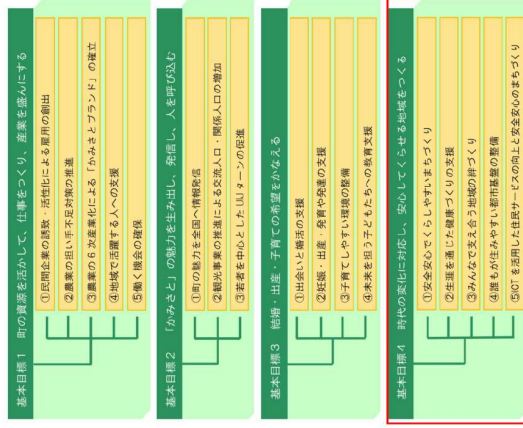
基本目標１　町の資源を活かして、仕事をつくり、産業を盛んにする

①民間企業の誘致・活性化による雇用の創出

②農業の担い手不足対策の推進

③農業の６次産業化による「かみさとブランド」の確立

④地域で活躍する人への支援

⑤働く機会の確保

基本目標２　「かみさと」の魅力を生み出し、発信し、人を呼び込む

①町の魅力を全国へ情報発信

②観光事業の推進による交流人口・関係人口の増加

③若者を中心としたUIJターンの促進

基本目標３　結婚・出産・子育ての希望をかなえる

①出会いと婚活の支援

②妊娠・出産・育児や発達の支援

③子育てしやすい環境の整備

④未来を担う子どもたちへの教育支援

基本目標４　時代の変化に対応し、安心してくらせる地域をつくる

①安全安心でくらしやすいまちづくり

②生涯を通じた健康づくりの支援

③みんなで支え合う地域の絆づくり

④誰もが住みやすい都市基盤の整備

⑤ICTを活用した住民サービスの向上と安全安心のまちづくり